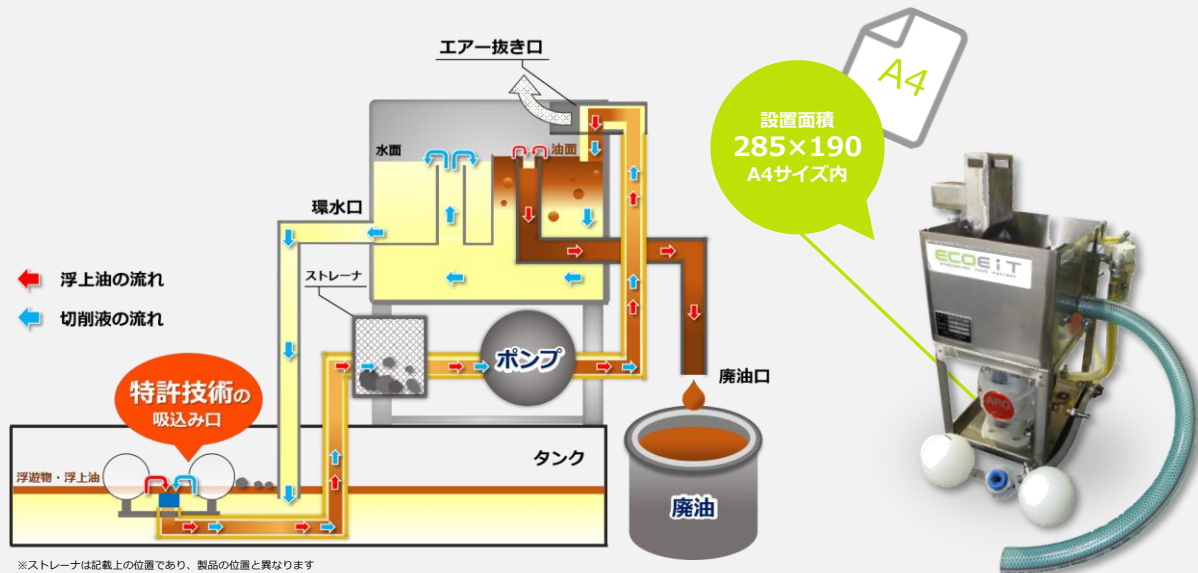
エアー抜き口

A4

設置面積
285×190
A4サイズ内

水面
油面
環水口
ストレーナ
浮上油の流れ
切削液の流れ
ポンプ
廃油口
特許技術の
吸込み口
タンク
浮遊物・浮上油
廃油

ECOEiT

※ストレーナは記載上の位置であり、製品の位置と異なります